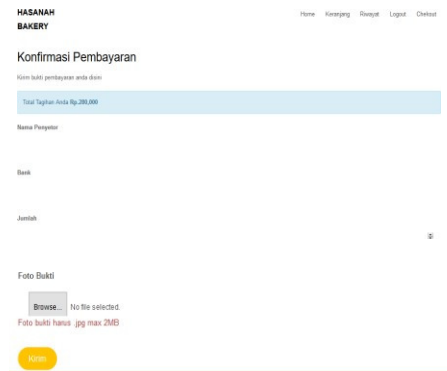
HASANAH BAKERY

Home Keranjang Riwayat Logout Checkout

Konfirmasi Pembayaran

Kirim bukti pembayaran anda disini

Total Tagihan Anda Rp.280,000

Nama Penyetor

Bank

Jumlah

Foto Bukti

Browse... No file selected.

Foto bukti harus .jpg max 2MB

Kirim